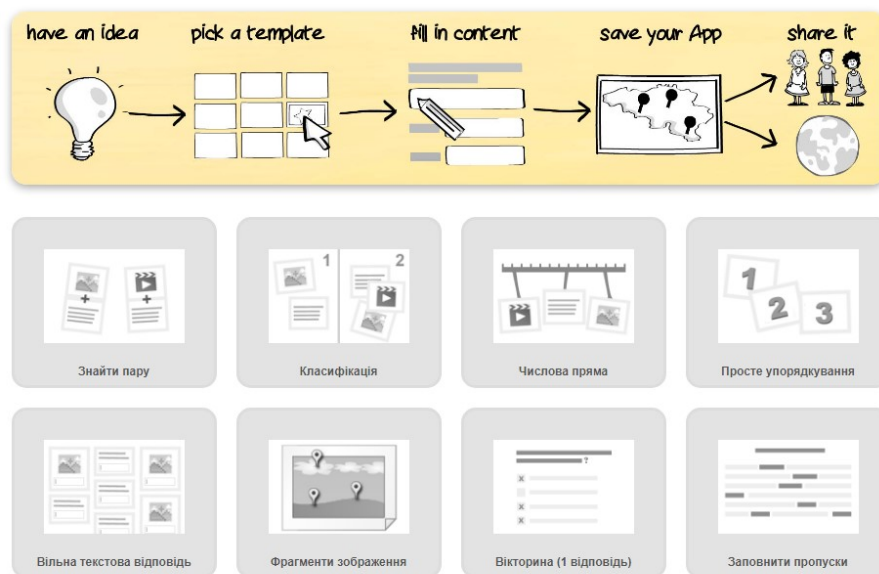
have an idea pick a template fill in content save your App share it

1 2

1 2 3

Знайти пару

Класифікація

Числова пряма

Просте упорядкування

Вільна текстова відповідь

Фрагменти зображення

Вікторина (1 відповідь)

Заповнити пропуски